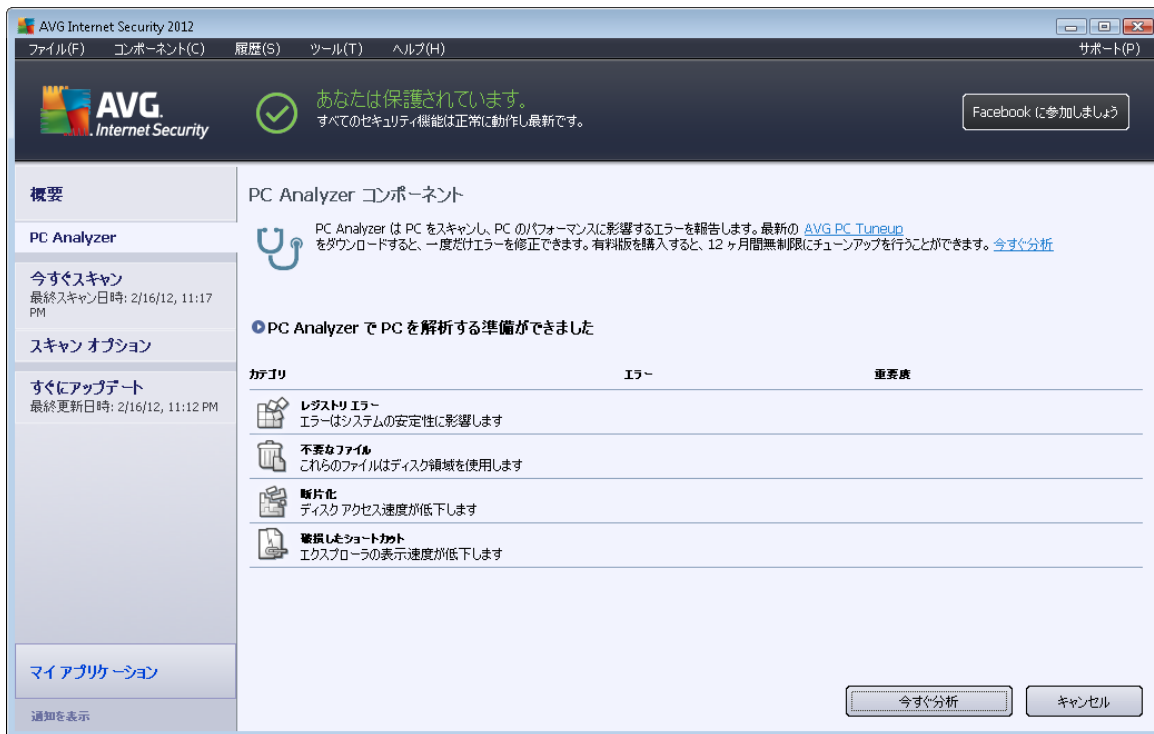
AVG Internet Security 2012

ファイル(F) コンポーネント(C) 履歴(S) ツール(T) ヘルプ(H) サポート(P)

AVG. Internet Security

あなたは保護されています。
すべてのセキュリティ機能は正常に動作し最新です。

Facebook に参加しましょう

概要

PC Analyzer

今すぐスキャン
最終スキャン日時: 2/16/12, 11:17 PM

スキャン オプション

すぐにアップデート
最終更新日時: 2/16/12, 11:12 PM

マイ アプリケーション

通知を表示

PC Analyzer コンポーネント

PC Analyzer は PC をスキャンし、PC のパフォーマンスに影響するエラーを報告します。最新の AVG PC Tuneup をダウンロードすると、一度だけエラーを修正できます。有料版を購入すると、12 ヶ月間無制限にチューンアップを行うことができます。今すぐ分析

PC Analyzer で PC を解析する準備ができました

| カテゴリ | エラー | 重要度 |
|---|---|---|
| レジストリ エラー<br>エラーはシステムの安定性に影響します | | |
| 不要なファイル<br>これらのファイルはディスク領域を使用します | | |
| 断片化<br>ディスク アクセス速度が低下します | | |
| 破損したショートカット<br>エクスプローラの表示速度が低下します | | |

今すぐ分析 キャンセル